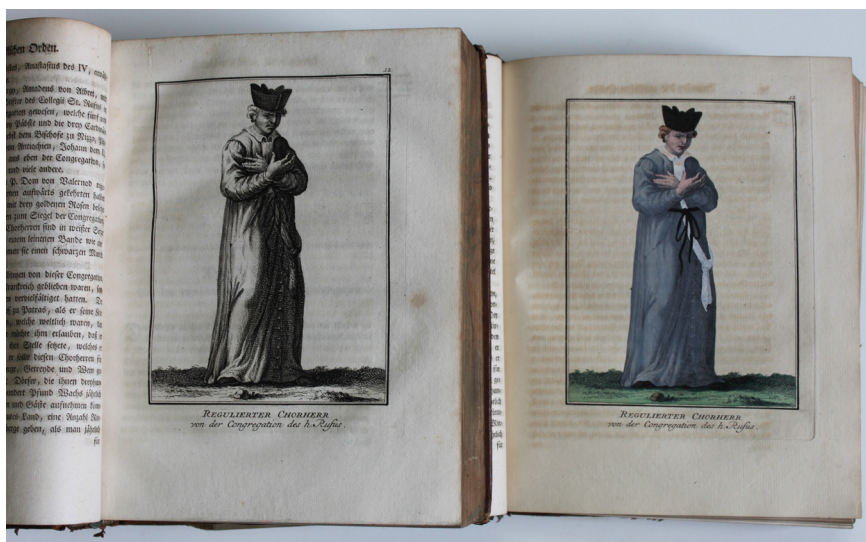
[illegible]ssen Orden.

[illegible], Anastasius des IV, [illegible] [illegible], Amadeus von Albret, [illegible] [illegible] des Collegii St. Martial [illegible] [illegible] gewesen, welche fünf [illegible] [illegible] Päbste und die drey Cardinäle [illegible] den Bischofe zu Nizza, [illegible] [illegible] Avichien, Johann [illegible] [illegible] eben der Congregation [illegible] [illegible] viele andere.

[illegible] P. Dom von Valernod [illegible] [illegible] aufgesetzt gelehrten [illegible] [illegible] drey goldenen Rosen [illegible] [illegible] zum Siegel der Congregation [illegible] Chorherren sind in weisser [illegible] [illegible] einem leinenen Bande wie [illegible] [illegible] sie einen schwarzen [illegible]

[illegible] von dieser Congregation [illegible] Frankreich geblieben waren, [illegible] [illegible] vervielfältiget hatten. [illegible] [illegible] zu Patras, als er seine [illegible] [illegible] welche weltlich waren, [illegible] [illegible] ihnen erlauben, daß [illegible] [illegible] Stelle setzete, welche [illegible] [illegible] diesen Chorherren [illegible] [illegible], Getreyde und Wein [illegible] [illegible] Dörfer, die ihnen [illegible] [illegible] Pfund Wachs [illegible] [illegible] Gäste aufnehmen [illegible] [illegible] Land, eine Anzahl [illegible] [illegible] geben, als man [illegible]

22

REGULIERTER CHORHERR
von der Congregation des h. Rufus.

22

REGULIERTER CHORHERR
von der Congregation des h. Rufus.